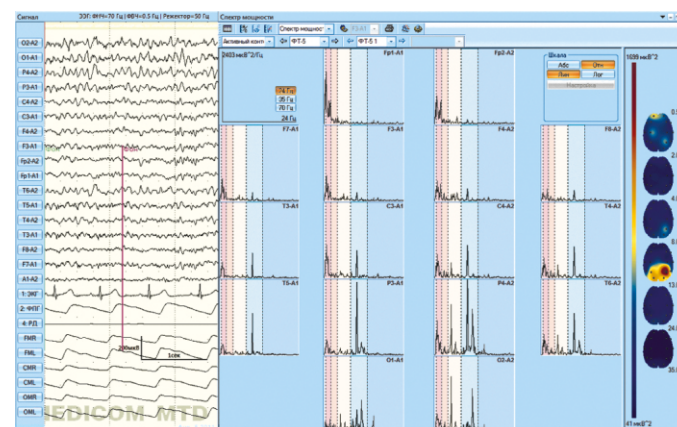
Сигнал ЭЭГ: ФНЧ=70 Гц | ФВЧ=0.5 Гц | Режектор=50 Гц

Спектр мощности

Спектр мощнос

Активный конт

ФТ-5

ФТ-5 1

O2-A2
O1-A1
P4-A2
P3-A1
C4-A2
C3-A1
F4-A2
F3-A1
Fp2-A2
Fp1-A1
T6-A2
T5-A1
T4-A2
T3-A1
F8-A2
F7-A1
A1-A2
1: ЭКГ
2: ФПГ
4: РД
FMR
FML
CMR
CML
OMR
OML

200мкВ
1сек

2403 мкВ^2/Гц

74 Гц
35 Гц
70 Гц
24 Гц

Fp1-A1
Fp2-A2
F7-A1
F3-A1
F4-A2
F8-A2
T3-A1
C3-A1
C4-A2
T4-A2
T5-A1
P3-A1
P4-A2
T6-A2
O1-A1
O2-A2

Шкала
Абс
Отн
Лин
Лог
Настройка

1699 мкВ^2
41 мкВ^2

MEDICOM-MTD